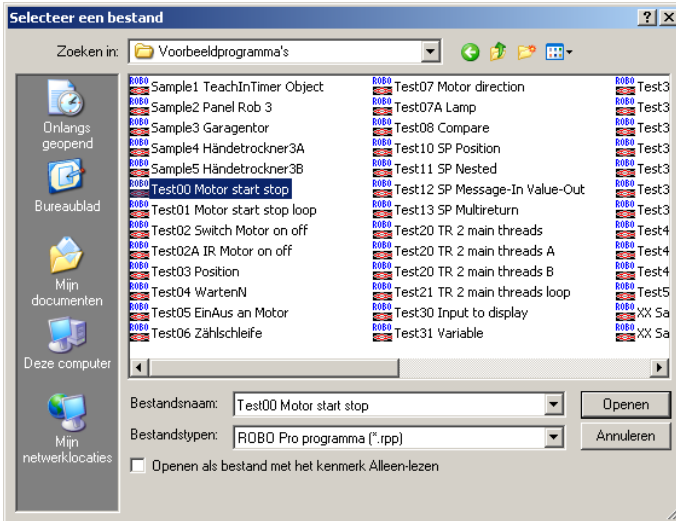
Selecteer een bestand

Zoeken in: Voorbeeldprogramma's

Onlangs geopend
Bureaublad
Mijn documenten
Deze computer
Mijn netwerklocaties

ROBO Sample1 TeachInTimer Object
ROBO Sample2 Panel Rob 3
ROBO Sample3 Garagentor
ROBO Sample4 Händetrockner3A
ROBO Sample5 Händetrockner3B
ROBO Test00 Motor start stop
ROBO Test01 Motor start stop loop
ROBO Test02 Switch Motor on off
ROBO Test02A IR Motor on off
ROBO Test03 Position
ROBO Test04 WartenN
ROBO Test05 EinAus an Motor
ROBO Test06 Zählschleife

ROBO Test07 Motor direction
ROBO Test07A Lamp
ROBO Test08 Compare
ROBO Test10 SP Position
ROBO Test11 SP Nested
ROBO Test12 SP Message-In Value-Out
ROBO Test13 SP Multireturn
ROBO Test20 TR 2 main threads
ROBO Test20 TR 2 main threads A
ROBO Test20 TR 2 main threads B
ROBO Test21 TR 2 main threads loop
ROBO Test30 Input to display
ROBO Test31 Variable

ROBO Test3
ROBO Test3
ROBO Test3
ROBO Test3
ROBO Test3
ROBO Test3
ROBO Test3
ROBO Test4
ROBO Test4
ROBO Test4
ROBO Test5
ROBO XX Sa
ROBO XX Sa

Bestandsnaam: Test00 Motor start stop
Openen
Bestandstypen: ROBO Pro programma (*.rpp)
Annuleren
Openen als bestand met het kenmerk Alleen-lezen